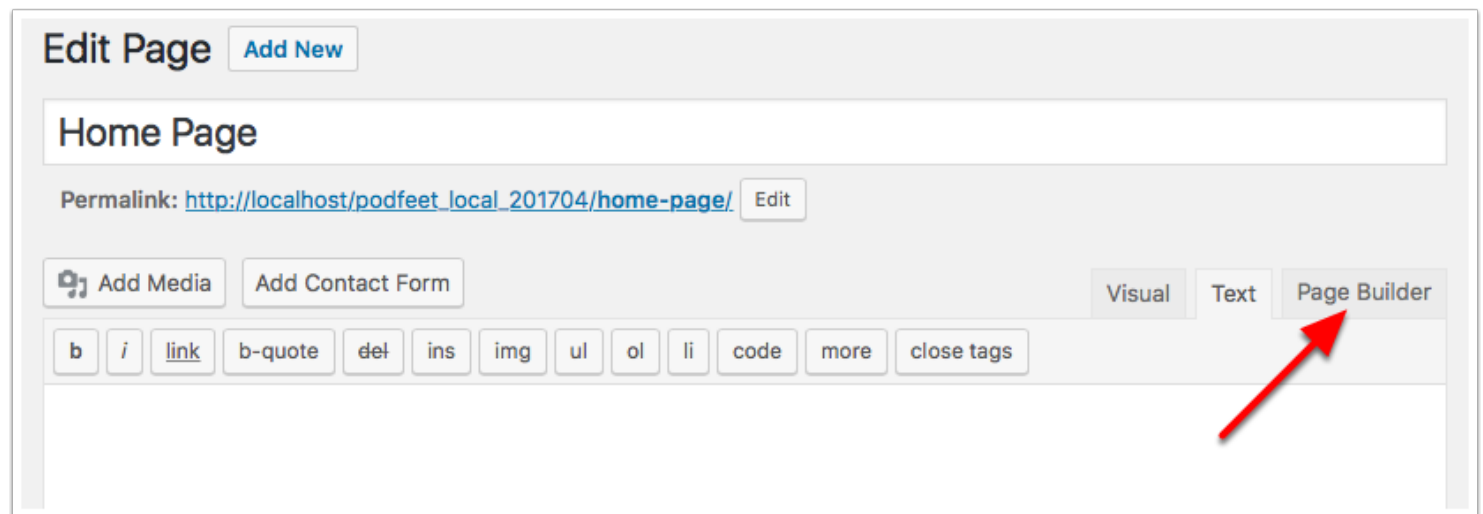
Edit Page Add New

Home Page

Permalink: http://localhost/podfeet_local_201704/home-page/ Edit

Add Media Add Contact Form

Visual Text Page Builder

b i link b-quote del ins img ul ol li code more close tags